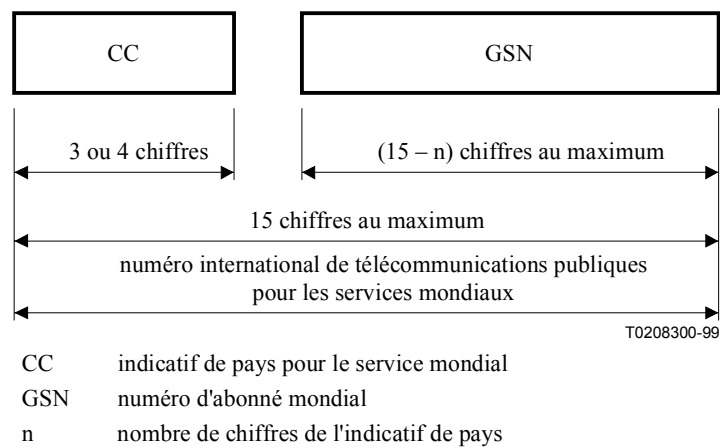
CC

GSN

3 ou 4 chiffres

(15 – n) chiffres au maximum

15 chiffres au maximum

numéro international de télécommunications publiques pour les services mondiaux

T0208300-99

CC indicatif de pays pour le service mondial

GSN numéro d'abonné mondial

n nombre de chiffres de l'indicatif de pays